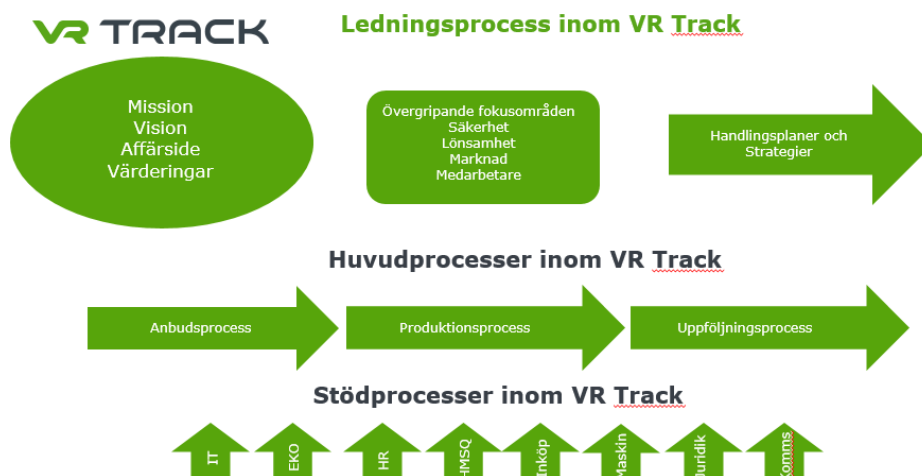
VR TRACK

Ledningsprocess inom VR Track

Mission
Vision
Affärside
Värderingar

Övergripande fokusområden
Säkerhet
Lönsamhet
Marknad
Medarbetare

Handlingsplaner och Strategier

Huvudprocesser inom VR Track

Anbudsprocess

Produktionsprocess

Uppföljningsprocess

Stödprocesser inom VR Track

IT

EKO

HR

HMSQ

Inköp

Maskin

Juridik

Komms